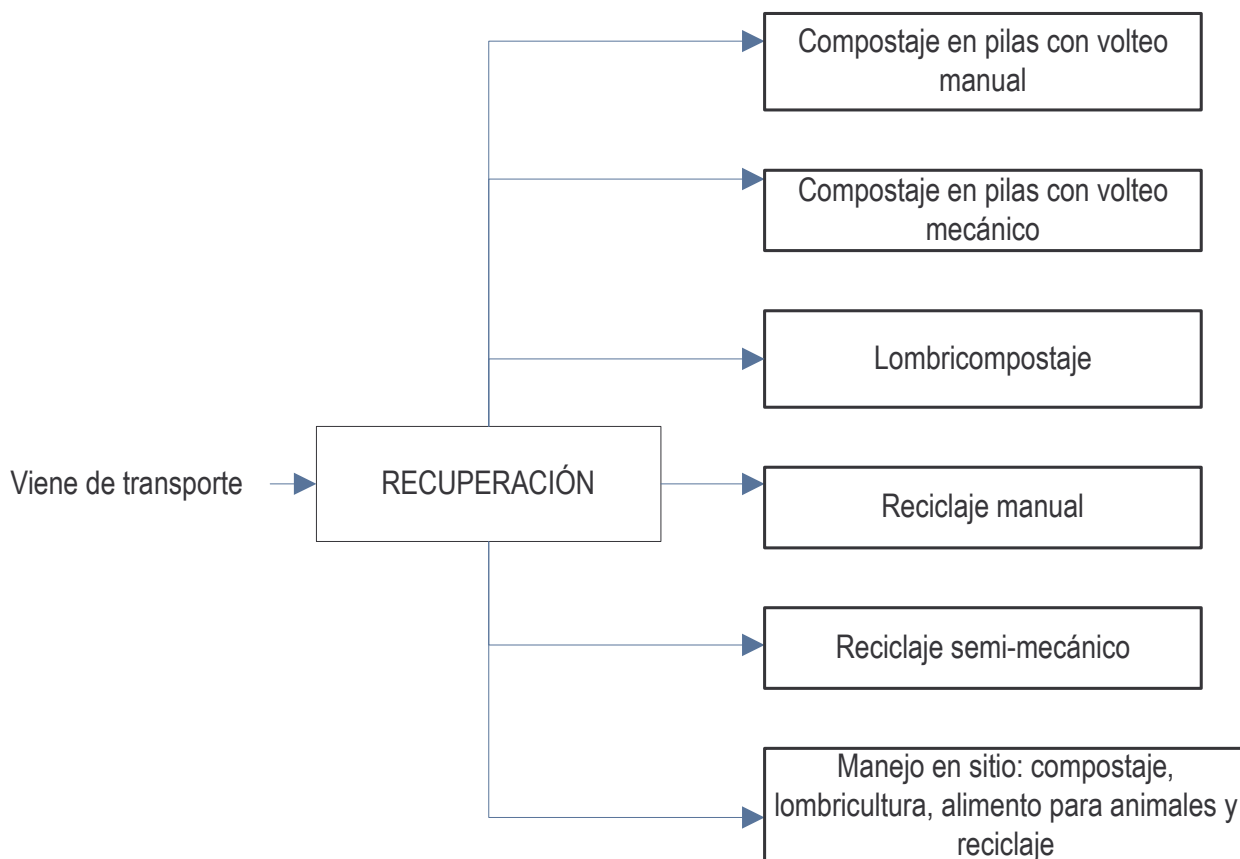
Viene de transporte

RECUPERACIÓN

Compostaje en pilas con volteo manual

Compostaje en pilas con volteo mecánico

Lombricompostaje

Reciclaje manual

Reciclaje semi-mecánico

Manejo en sitio: compostaje, lombricultura, alimento para animales y reciclaje